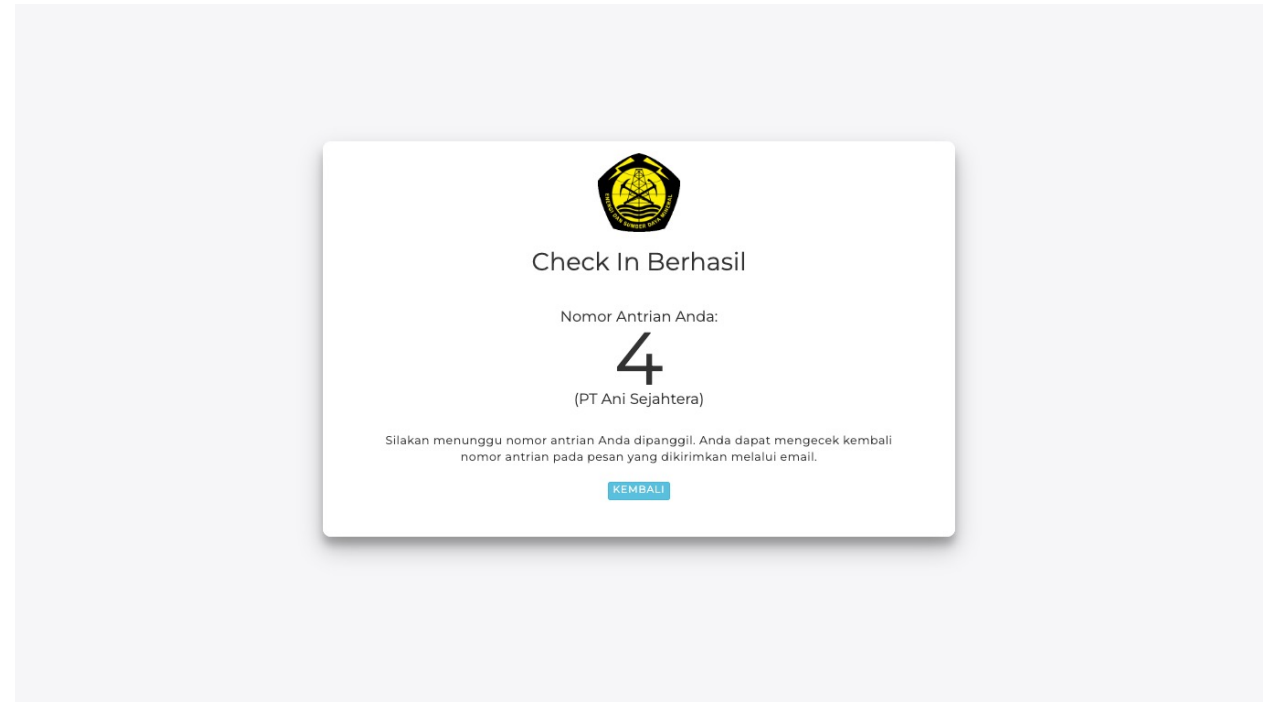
ENERGI DAN SUMBER DAYA MINERAL

Check In Berhasil

Nomor Antrian Anda:

4

(PT Ani Sejahtera)

Silakan menunggu nomor antrian Anda dipanggil. Anda dapat mengecek kembali nomor antrian pada pesan yang dikirimkan melalui email.

KEMBALI